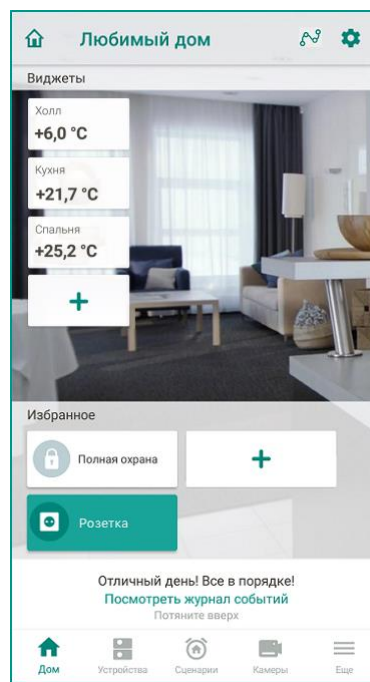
Любимый дом

Виджеты

Холл
+6,0 °C

Кухня
+21,7 °C

Спальня
+25,2 °C

+

Избранное

Полная охрана

+

Розетка

Отличный день! Все в порядке!
Посмотреть журнал событий
Потяните вверх

Дом
Устройства
Сценарии
Камеры
Еще